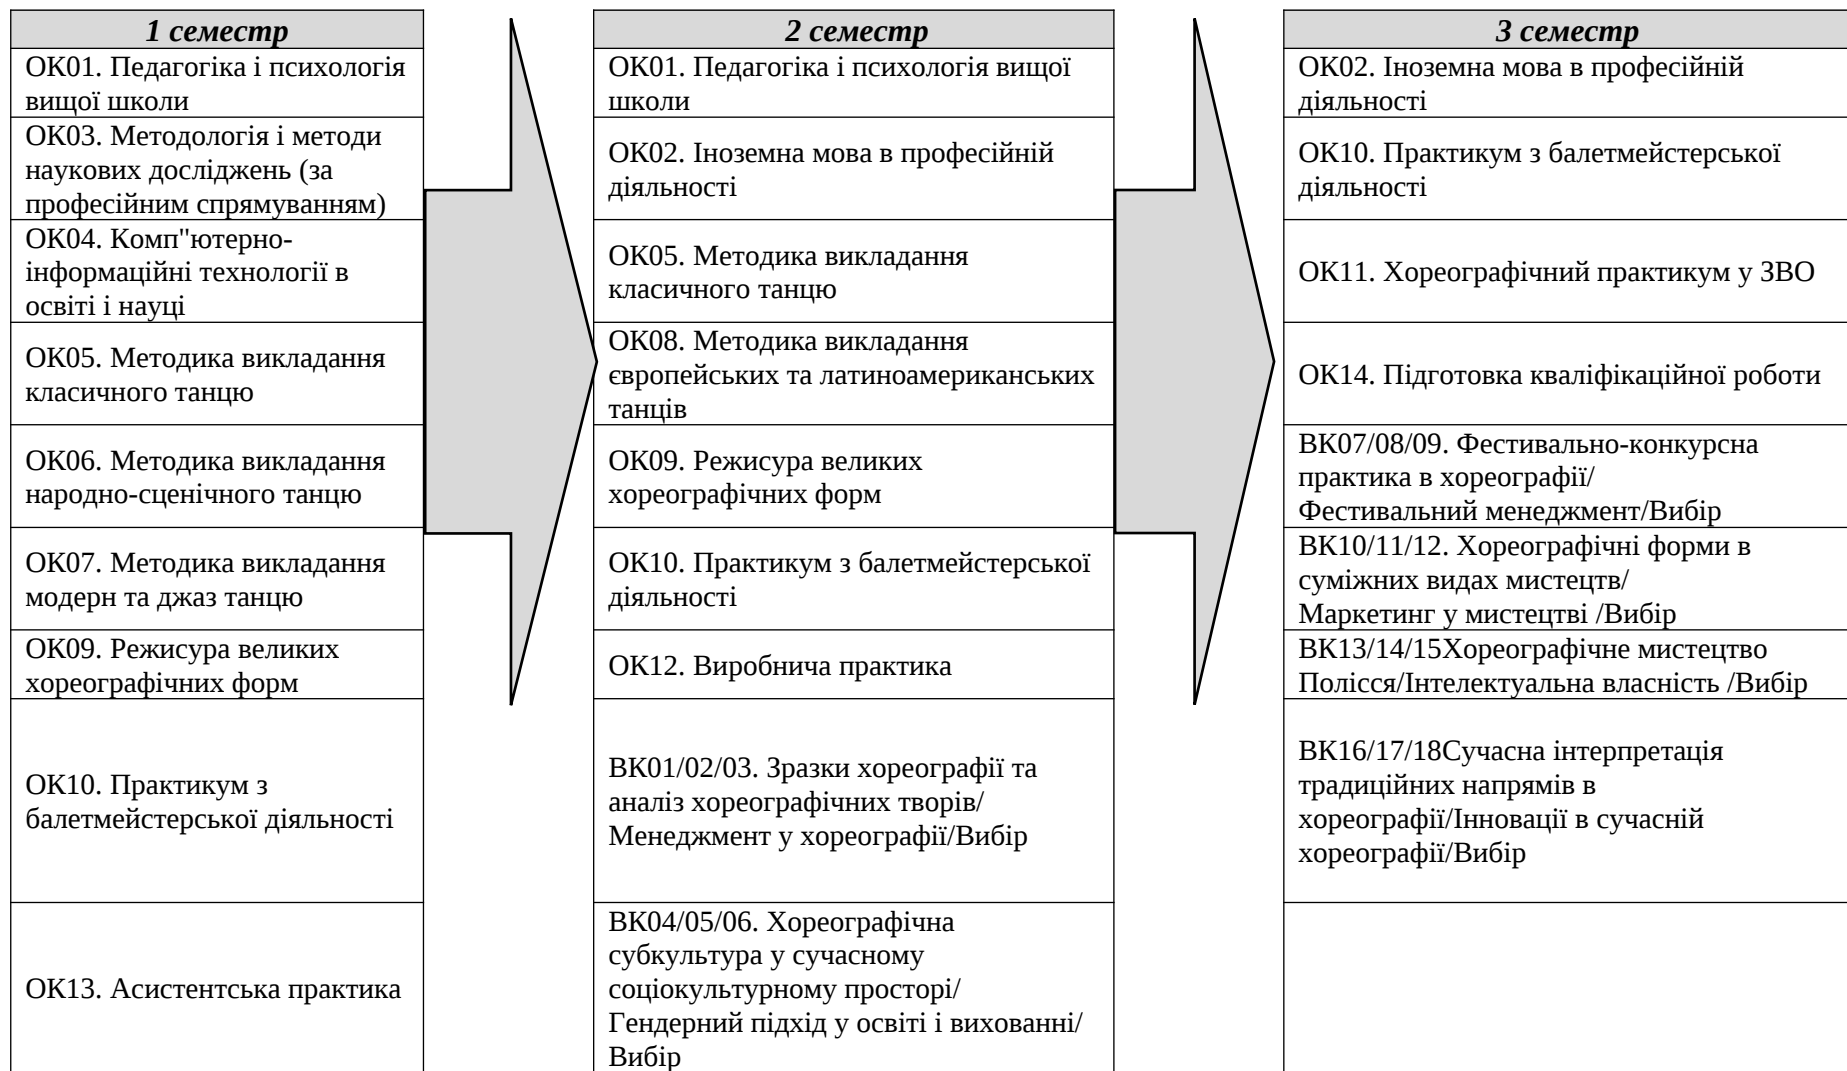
| *1 семестр* |
|---|
| ОК01. Педагогіка і психологія вищої школи |
| ОК03. Методологія і методи наукових досліджень (за професійним спрямуванням) |
| ОК04. Комп"ютерно-інформаційні технології в освіті і науці |
| ОК05. Методика викладання класичного танцю |
| ОК06. Методика викладання народно-сценічного танцю |
| ОК07. Методика викладання модерн та джаз танцю |
| ОК09. Режисура великих хореографічних форм |
| ОК10. Практикум з балетмейстерської діяльності |
| ОК13. Асистентська практика |

| *2 семестр* |
|---|
| ОК01. Педагогіка і психологія вищої школи |
| ОК02. Іноземна мова в професійній діяльності |
| ОК05. Методика викладання класичного танцю |
| ОК08. Методика викладання європейських та латиноамериканських танців |
| ОК09. Режисура великих хореографічних форм |
| ОК10. Практикум з балетмейстерської діяльності |
| ОК12. Виробнича практика |
| ВК01/02/03. Зразки хореографії та аналіз хореографічних творів/ Менеджмент у хореографії/Вибір |
| ВК04/05/06. Хореографічна субкультура у сучасному соціокультурному просторі/ Гендерний підхід у освіті і вихованні/ Вибір |

| *3 семестр* |
|---|
| ОК02. Іноземна мова в професійній діяльності |
| ОК10. Практикум з балетмейстерської діяльності |
| ОК11. Хореографічний практикум у ЗВО |
| ОК14. Підготовка кваліфікаційної роботи |
| ВК07/08/09. Фестивально-конкурсна практика в хореографії/ Фестивальний менеджмент/Вибір |
| ВК10/11/12. Хореографічні форми в суміжних видах мистецтв/ Маркетинг у мистецтві /Вибір |
| ВК13/14/15Хореографічне мистецтво Полісся/Інтелектуальна власність /Вибір |
| ВК16/17/18Сучасна інтерпретація традиційних напрямів в хореографії/Інновації в сучасній хореографії/Вибір |